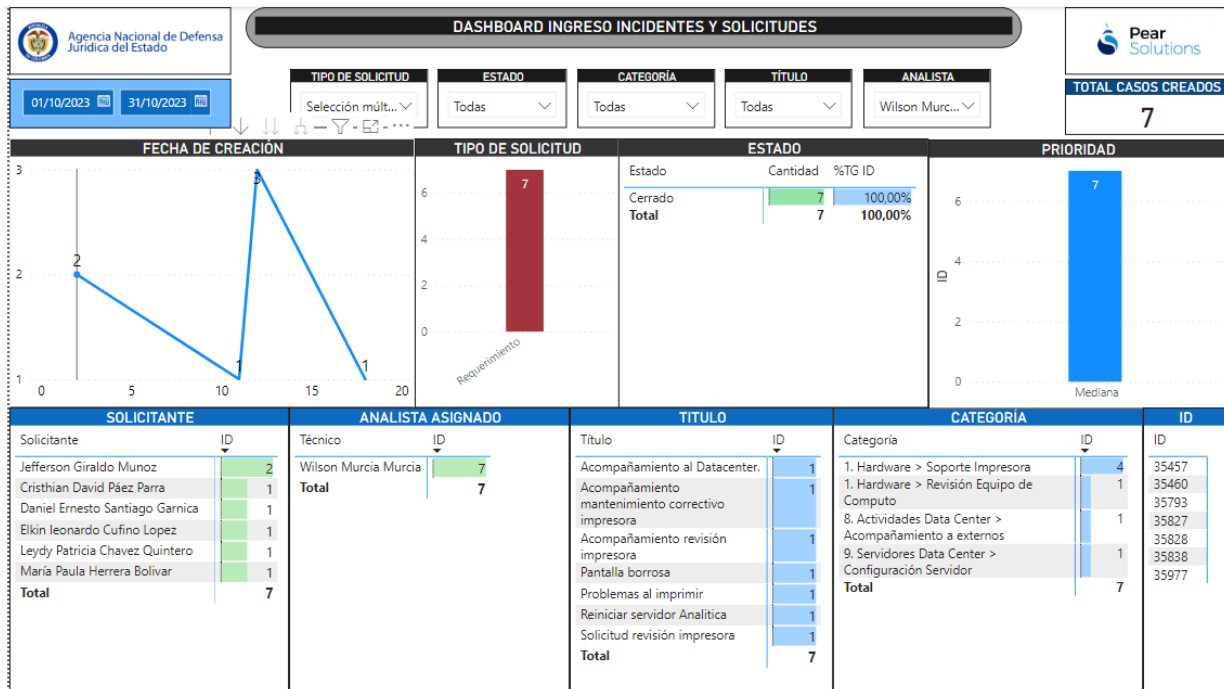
Agencia Nacional de Defensa Jurídica del Estado

DASHBOARD INGRESO INCIDENTES Y SOLICITUDES

Pear Solutions

01/10/2023 31/10/2023

TIPO DE SOLICITUD
Selección múlt...

ESTADO
Todas

CATEGORÍA
Todas

TÍTULO
Todas

ANALISTA
Wilson Murc...

TOTAL CASOS CREADOS
7

FECHA DE CREACIÓN
3
2
1
2
1
3
1
0 5 10 15 20

TIPO DE SOLICITUD
7
6
4
2
0
Requerimiento

ESTADO
| Estado | Cantidad | %TG ID |
|---|---|---|
| Cerrado | 7 | 100,00% |
| Total | 7 | 100,00% |

PRIORIDAD
7
6
4
2
0
ID
Mediana

SOLICITANTE
| Solicitante | ID |
|---|---|
| Jefferson Giraldo Munoz | 2 |
| Cristhian David Páez Parra | 1 |
| Daniel Ernesto Santiago Garnica | 1 |
| Elkin leonardo Cufino Lopez | 1 |
| Leydy Patricia Chavez Quintero | 1 |
| María Paula Herrera Bolivar | 1 |
| Total | 7 |

ANALISTA ASIGNADO
| Técnico | ID |
|---|---|
| Wilson Murcia Murcia | 7 |
| Total | 7 |

TITULO
| Título | ID |
|---|---|
| Acompañamiento al Datacenter. | 1 |
| Acompañamiento mantenimiento correctivo impresora | 1 |
| Acompañamiento revisión impresora | 1 |
| Pantalla borrosa | 1 |
| Problemas al imprimir | 1 |
| Reiniciar servidor Analitica | 1 |
| Solicitud revisión impresora | 1 |
| Total | 7 |

CATEGORÍA
| Categoría | ID |
|---|---|
| 1. Hardware > Soporte Impresora | 4 |
| 1. Hardware > Revisión Equipo de Computo | 1 |
| 8. Actividades Data Center > Acompañamiento a externos | 1 |
| 9. Servidores Data Center > Configuración Servidor | 1 |
| Total | 7 |

ID
| ID |
|---|
| 35457 |
| 35460 |
| 35793 |
| 35827 |
| 35828 |
| 35838 |
| 35977 |